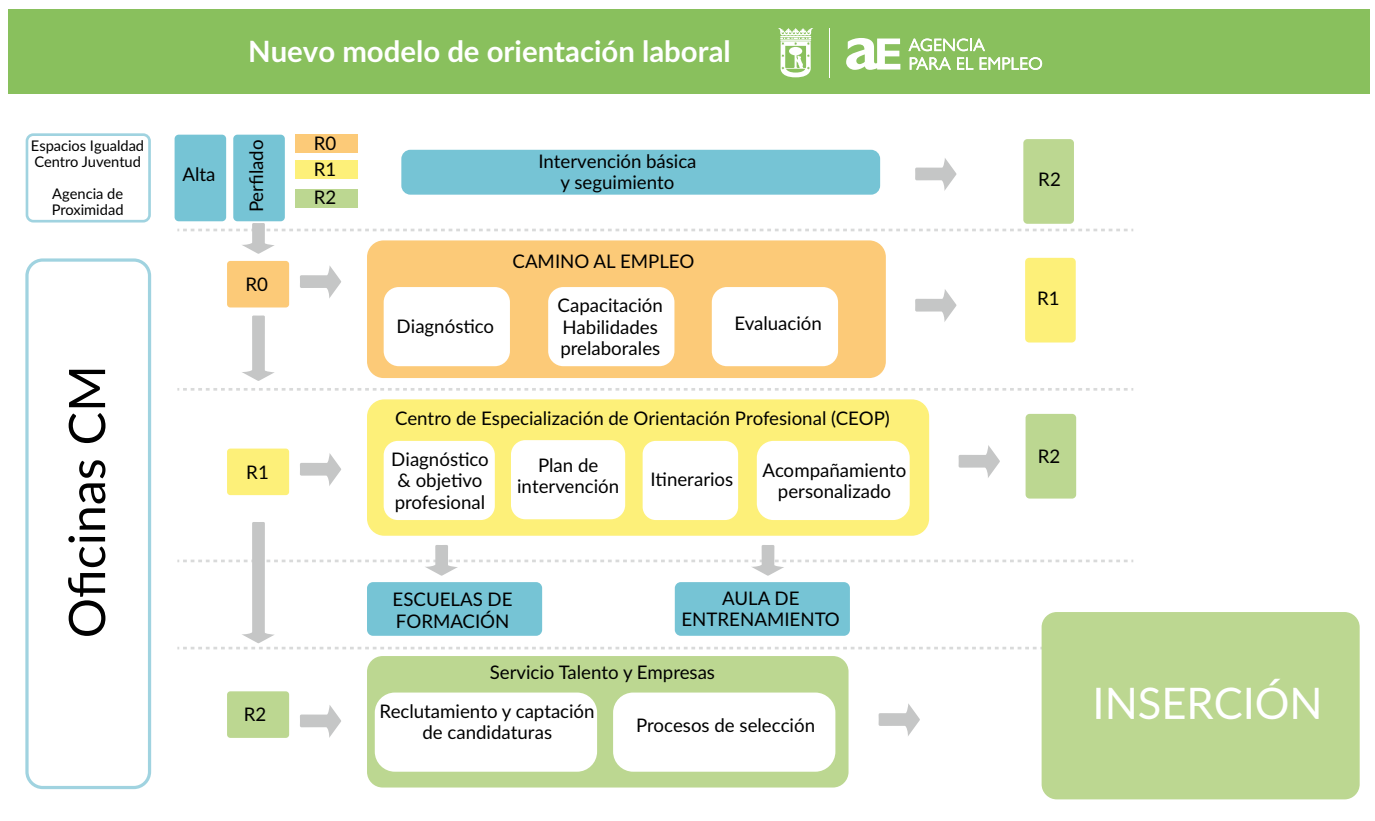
Nuevo modelo de orientación laboral

aE AGENCIA PARA EL EMPLEO

Espacios Igualdad
Centro Juventud

Agencia de Proximidad

Alta

Perfilado

R0
R1
R2

Intervención básica y seguimiento

R2

Oficinas CM

R0

CAMINO AL EMPLEO

Diagnóstico

Capacitación Habilidades prelaborales

Evaluación

R1

R1

Centro de Especialización de Orientación Profesional (CEOP)

Diagnóstico & objetivo profesional

Plan de intervención

Itinerarios

Acompañamiento personalizado

R2

ESCUELAS DE FORMACIÓN

AULA DE ENTRENAMIENTO

R2

Servicio Talento y Empresas

Reclutamiento y captación de candidaturas

Procesos de selección

INSERCIÓN